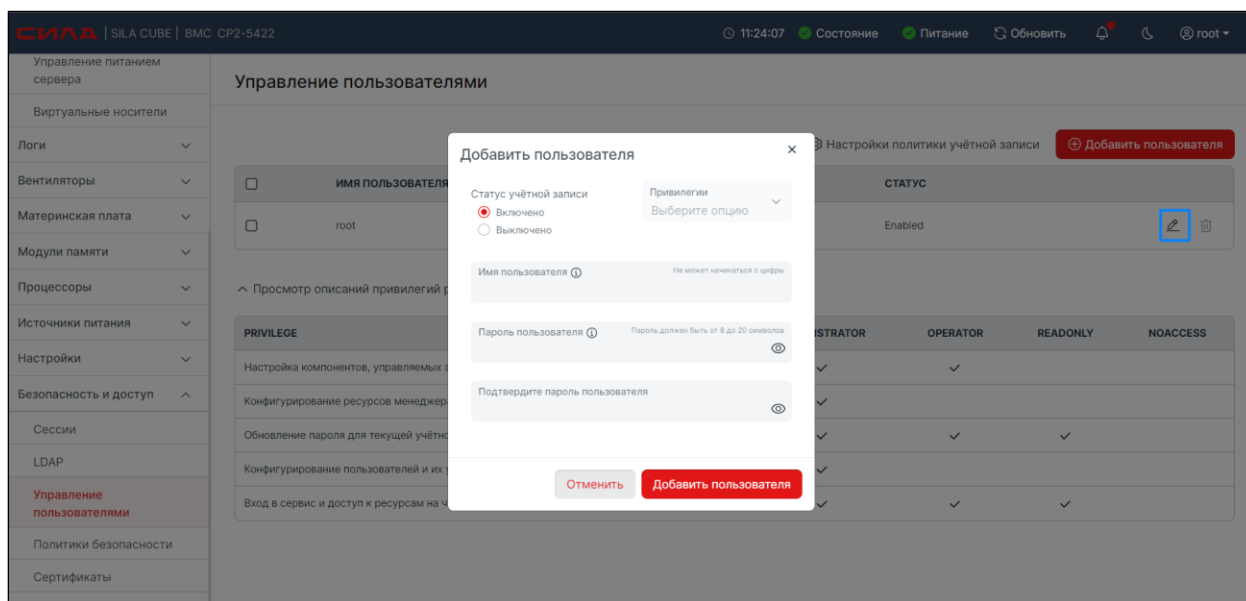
СИЛА | SILA CUBE | BMC CP2-5422

11:24:07 Состояние Питание Обновить root

Управление питанием сервера
Виртуальные носители
Логи
Вентиляторы
Материнская плата
Модули памяти
Процессоры
Источники питания
Настройки
Безопасность и доступ
Сессии
LDAP
Управление пользователями
Политики безопасности
Сертификаты

Управление пользователями

Настройки политики учётной записи
Добавить пользователя

| | ИМЯ ПОЛЬЗОВАТЕЛЯ | СТАТУС |
|---|---|---|
| | root | Enabled |

Просмотр описаний привилегий р

| PRIVILEGE | ISTRATOR | OPERATOR | READONLY | NOACCESS |
|---|---|---|---|---|
| Настройка компонентов, управляемых з | ✓ | ✓ | | |
| Конфигурирование ресурсов менеджер | ✓ | | | |
| Обновление пароля для текущей учётно | ✓ | ✓ | ✓ | |
| Конфигурирование пользователей и их | ✓ | | | |
| Вход в сервис и доступ к ресурсам на ч | ✓ | ✓ | ✓ | |

Добавить пользователя
×

Статус учётной записи
Включено
Выключено

Привилегии
Выберите опцию

Имя пользователя
Не может начинаться с цифры

Пароль пользователя
Пароль должен быть от 8 до 20 символов

Подтвердите пароль пользователя

Отменить
Добавить пользователя